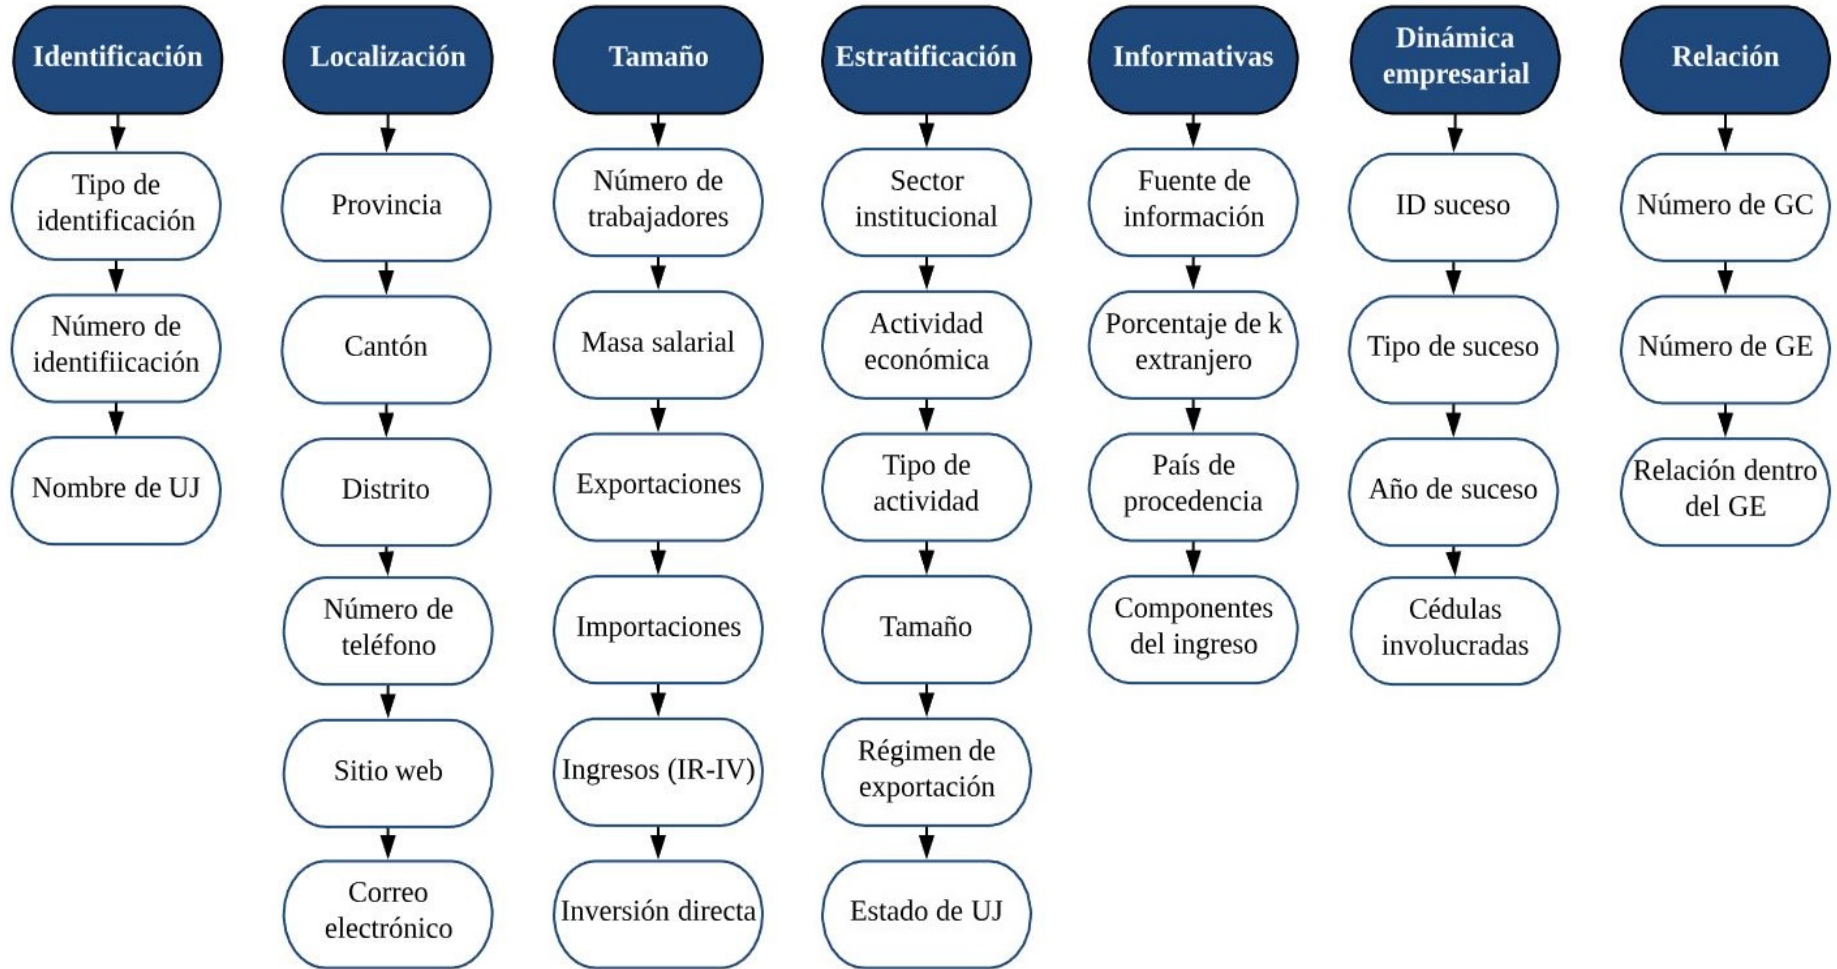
Identificación
Tipo de identificación
Número de identifiicación
Nombre de UJ

Localización
Provincia
Cantón
Distrito
Número de teléfono
Sitio web
Correo electrónico

Tamaño
Número de trabajadores
Masa salarial
Exportaciones
Importaciones
Ingresos (IR-IV)
Inversión directa

Estratificación
Sector institucional
Actividad económica
Tipo de actividad
Tamaño
Régimen de exportación
Estado de UJ

Informativas
Fuente de información
Porcentaje de k extranjero
País de procedencia
Componentes del ingreso

Dinámica empresarial
ID suceso
Tipo de suceso
Año de suceso
Cédulas involucradas

Relación
Número de GC
Número de GE
Relación dentro del GE